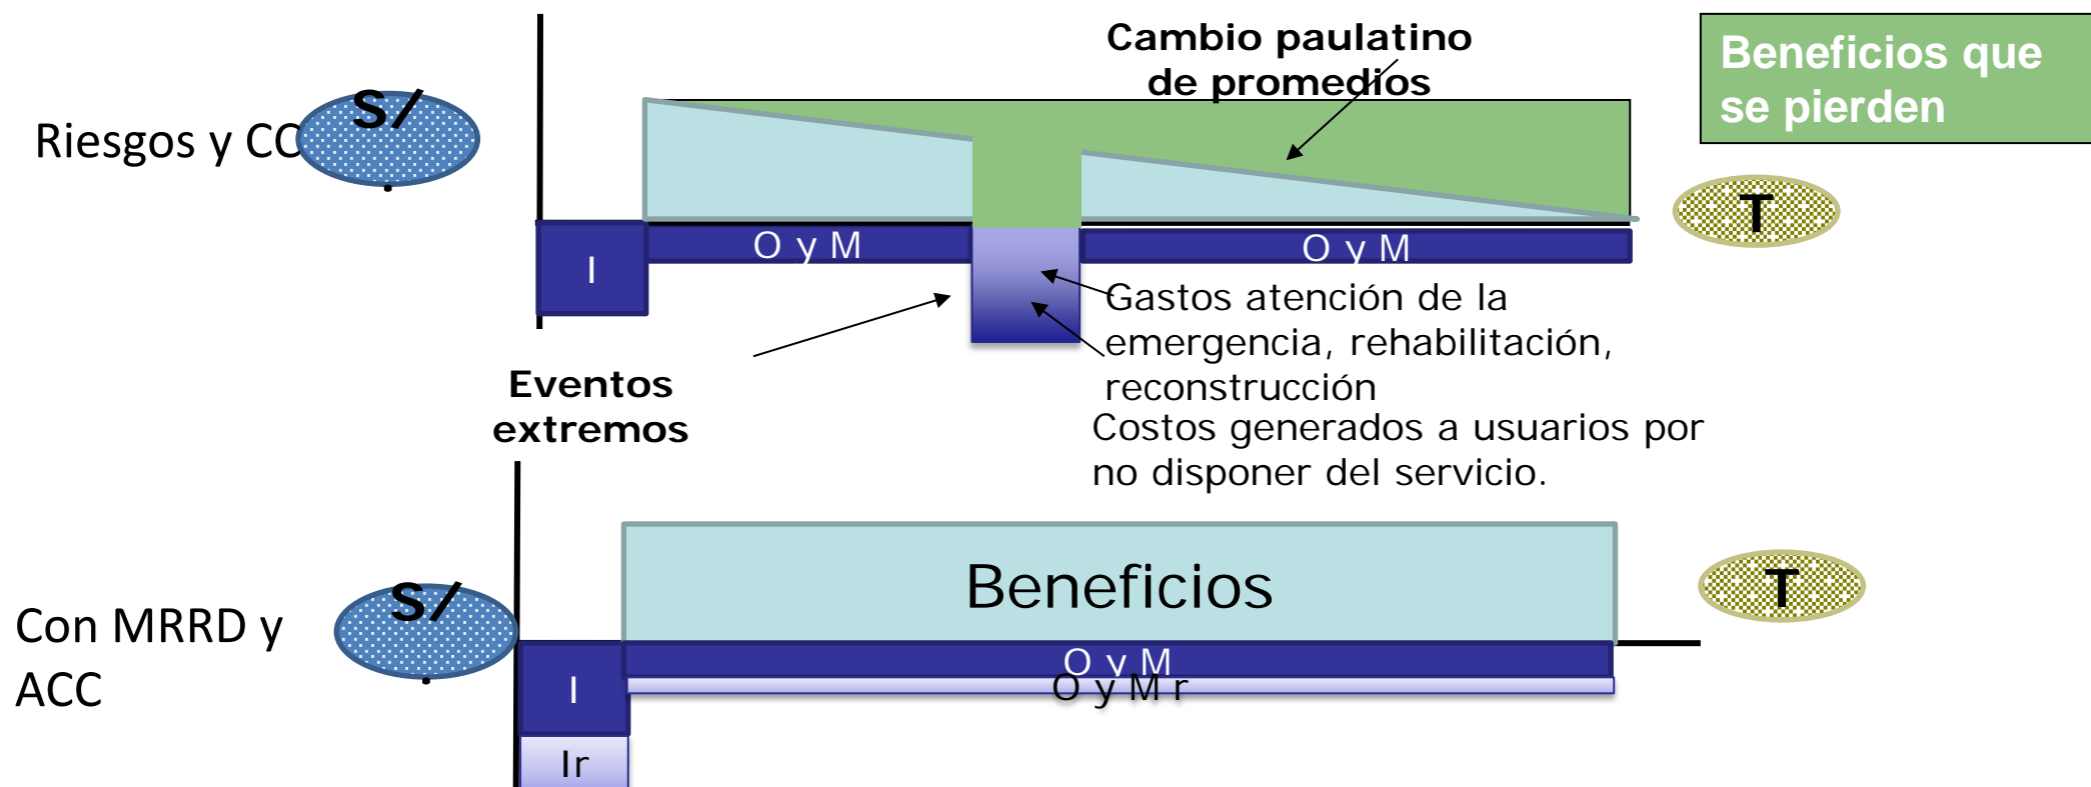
Riesgos y CC

S/.

Cambio paulatino de promedios

Beneficios que se pierden

T

I

O y M

O y M

Gastos atención de la emergencia, rehabilitación, reconstrucción

Eventos extremos

Costos generados a usuarios por no disponer del servicio.

Con MRRD y ACC

S/.

Beneficios

T

I

O y M

O y M r

Ir